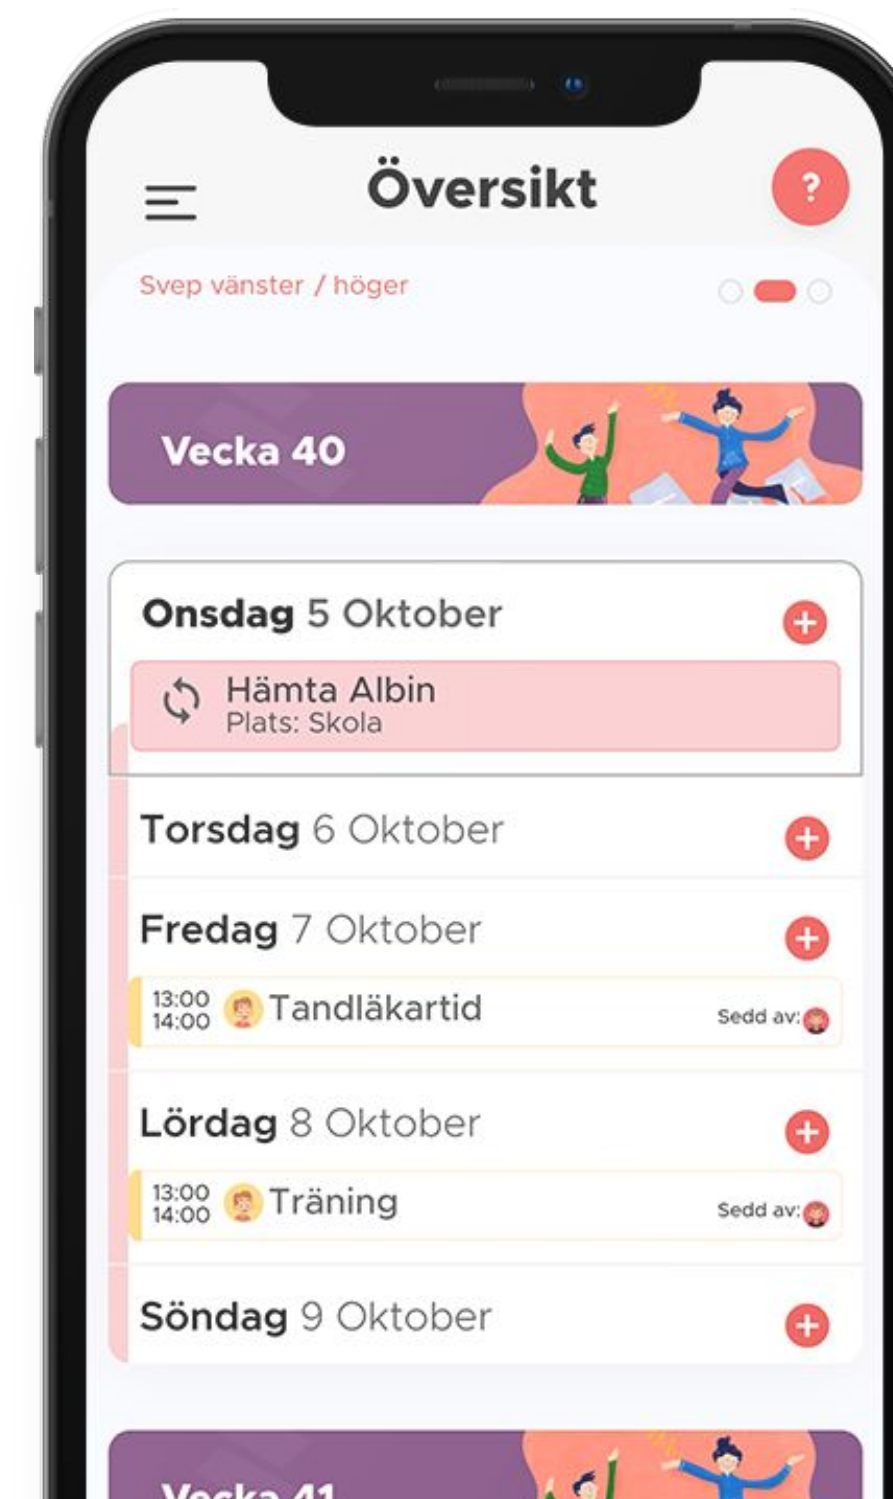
Översikt

?

Svep vänster / höger

Vecka 40

Onsdag 5 Oktober

Hämta Albin
Plats: Skola

Torsdag 6 Oktober

Fredag 7 Oktober

13:00
14:00 Tandläkartid Sedd av:

Lördag 8 Oktober

13:00
14:00 Träning Sedd av:

Söndag 9 Oktober

Vecka 41